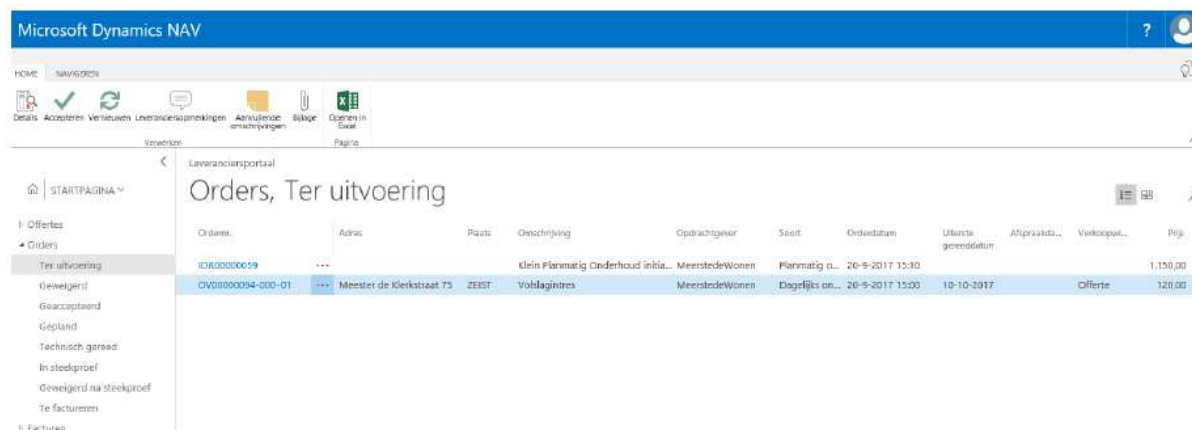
Microsoft Dynamics NAV

?

HOME NAVIGEREN

Details Accepteren Vernieuwen Leveranciersopmerkingen Aanvullende omschrijvingen Bijlage Openen in Excel

Verwerken Pagina

STARTPAGINA

Offertes
Orders
Ter uitvoering
Geweigerd
Geaccepteerd
Gepland
Technisch gereed
In steekproef
Geweigerd na steekproef
Te factureren
Facturen

Leveranciersportaal

Orders, Ter uitvoering

| Ordernr. | | Adres | Plaats | Omschrijving | Opdrachtgever | Soort | Orderdatum | Uiterste gereeddatum | Afspraakda... | Verkoopwi... | Prijs |
|---|---|---|---|---|---|---|---|---|---|---|---|
| IOR00000059 | ··· | | | Klein Planmatig Onderhoud initia... | MeerstedeWonen | Planmatig o... | 20-9-2017 15:30 | | | | 1.150,00 |
| OV00000094-000-01 | ··· | Meester de Klerkstraat 75 | ZEIST | Voblagintres | MeerstedeWonen | Dagelijks on... | 20-9-2017 15:00 | 10-10-2017 | | Offerte | 120,00 |